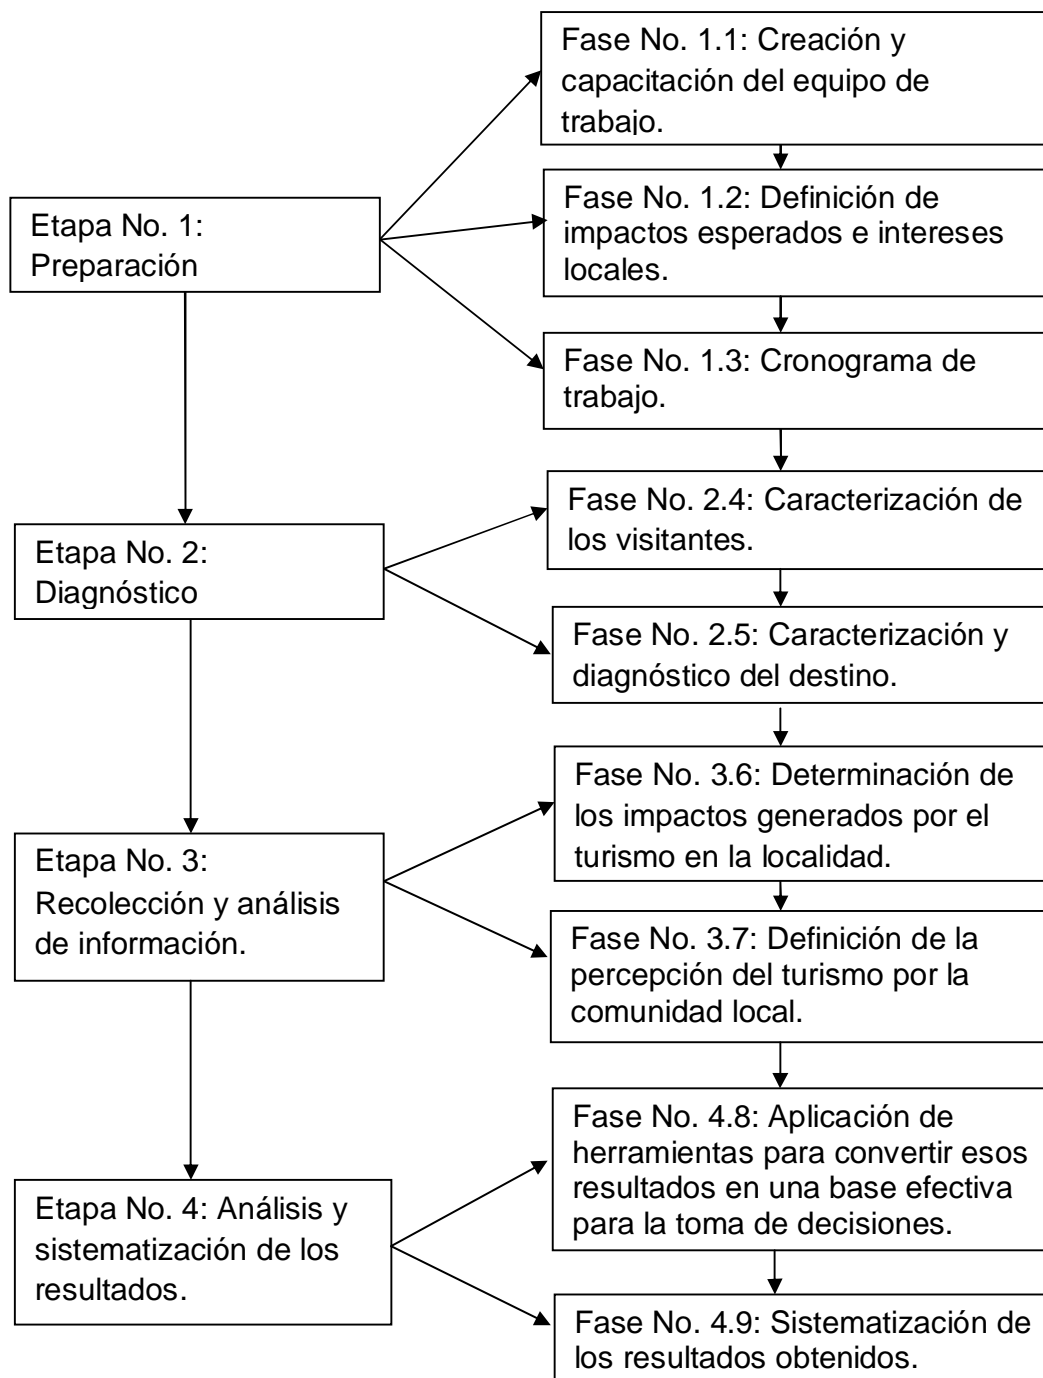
Etapa No. 1: Preparación

Fase No. 1.1: Creación y capacitación del equipo de trabajo.

Fase No. 1.2: Definición de impactos esperados e intereses locales.

Fase No. 1.3: Cronograma de trabajo.

Etapa No. 2: Diagnóstico

Fase No. 2.4: Caracterización de los visitantes.

Fase No. 2.5: Caracterización y diagnóstico del destino.

Etapa No. 3: Recolección y análisis de información.

Fase No. 3.6: Determinación de los impactos generados por el turismo en la localidad.

Fase No. 3.7: Definición de la percepción del turismo por la comunidad local.

Etapa No. 4: Análisis y sistematización de los resultados.

Fase No. 4.8: Aplicación de herramientas para convertir esos resultados en una base efectiva para la toma de decisiones.

Fase No. 4.9: Sistematización de los resultados obtenidos.